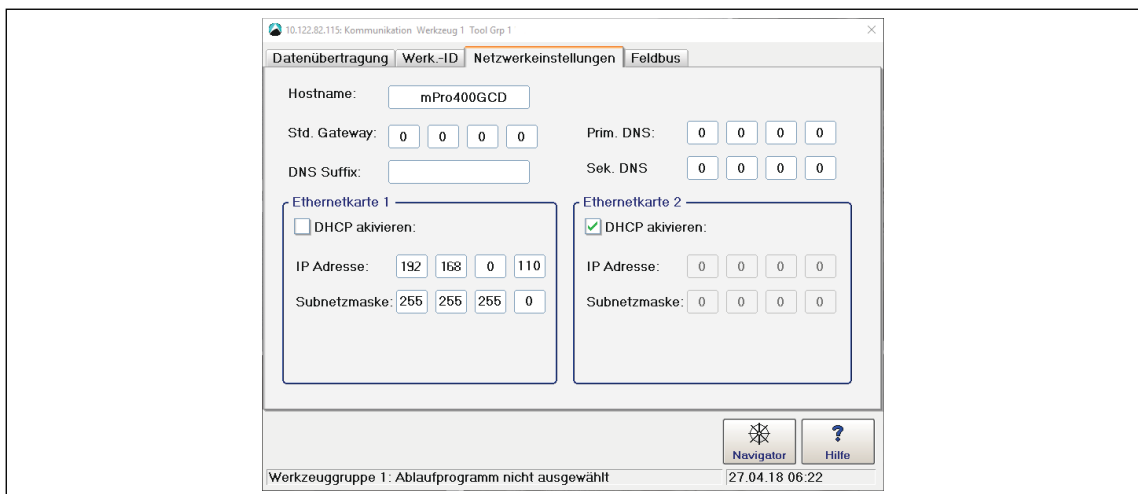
10.122.82.115: Kommunikation Werkzeug 1 Tool Grp 1

Datenübertragung | Werk.-ID | Netzwerkeinstellungen | Feldbus

Hostname: mPro400GCD

Std. Gateway: 0 0 0 0

Prim. DNS: 0 0 0 0

DNS Suffix:

Sek. DNS 0 0 0 0

Ethernetkarte 1

DHCP akivieren:

IP Adresse: 192 168 0 110

Subnetzmaske: 255 255 255 0

Ethernetkarte 2

DHCP akivieren:

IP Adresse: 0 0 0 0

Subnetzmaske: 0 0 0 0

Navigator

?
Hilfe

Werkzeuggruppe 1: Ablaufprogramm nicht ausgewählt

27.04.18 06:22